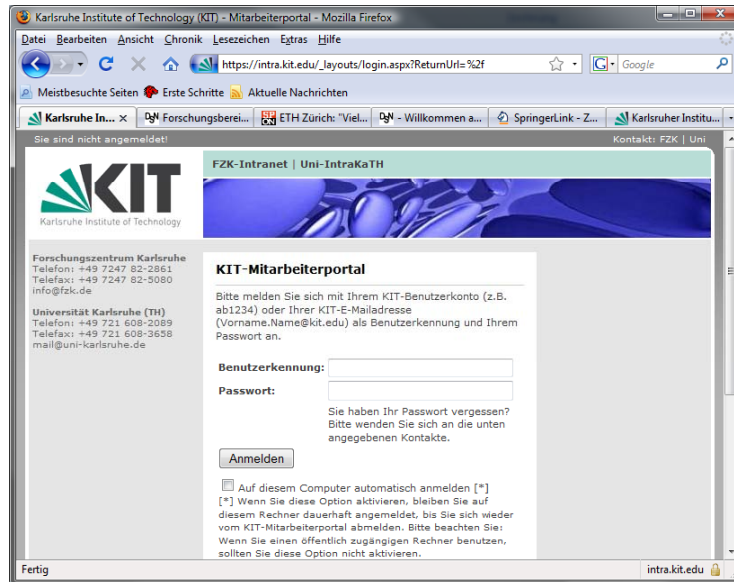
Karlsruhe Institute of Technology (KIT) - Mitarbeiterportal - Mozilla Firefox

Datei Bearbeiten Ansicht Chronik Lesezeichen Extras Hilfe

https://intra.kit.edu/_layouts/login.aspx?ReturnUrl=%2f

Google

Meistbesuchte Seiten Erste Schritte Aktuelle Nachrichten

Karlsruhe In... × Forschungsberei... ETH Zürich: "Viel... - Willkommen a... SpringerLink - Z... Karlsruher Institu...

Sie sind nicht angemeldet!

Kontakt: FZK | Uni

FZK-Intranet | Uni-IntraKaTH

KIT

Karlsruhe Institute of Technology

Forschungszentrum Karlsruhe
Telefon: +49 7247 82-2861
Telefax: +49 7247 82-5080
info@fzk.de

Universität Karlsruhe (TH)
Telefon: +49 721 608-2089
Telefax: +49 721 608-3658
mail@uni-karlsruhe.de

KIT-Mitarbeiterportal

Bitte melden Sie sich mit Ihrem KIT-Benutzerkonto (z.B. ab1234) oder Ihrer KIT-E-Mailadresse (Vorname.Name@kit.edu) als Benutzerkennung und Ihrem Passwort an.

Benutzerkennung:

Passwort:

Sie haben Ihr Passwort vergessen? Bitte wenden Sie sich an die unten angegebenen Kontakte.

Anmelden

Auf diesem Computer automatisch anmelden [*]

[*] Wenn Sie diese Option aktivieren, bleiben Sie auf diesem Rechner dauerhaft angemeldet, bis Sie sich wieder vom KIT-Mitarbeiterportal abmelden. Bitte beachten Sie: Wenn Sie einen öffentlich zugängigen Rechner benutzen, sollten Sie diese Option nicht aktivieren.

Fertig

intra.kit.edu